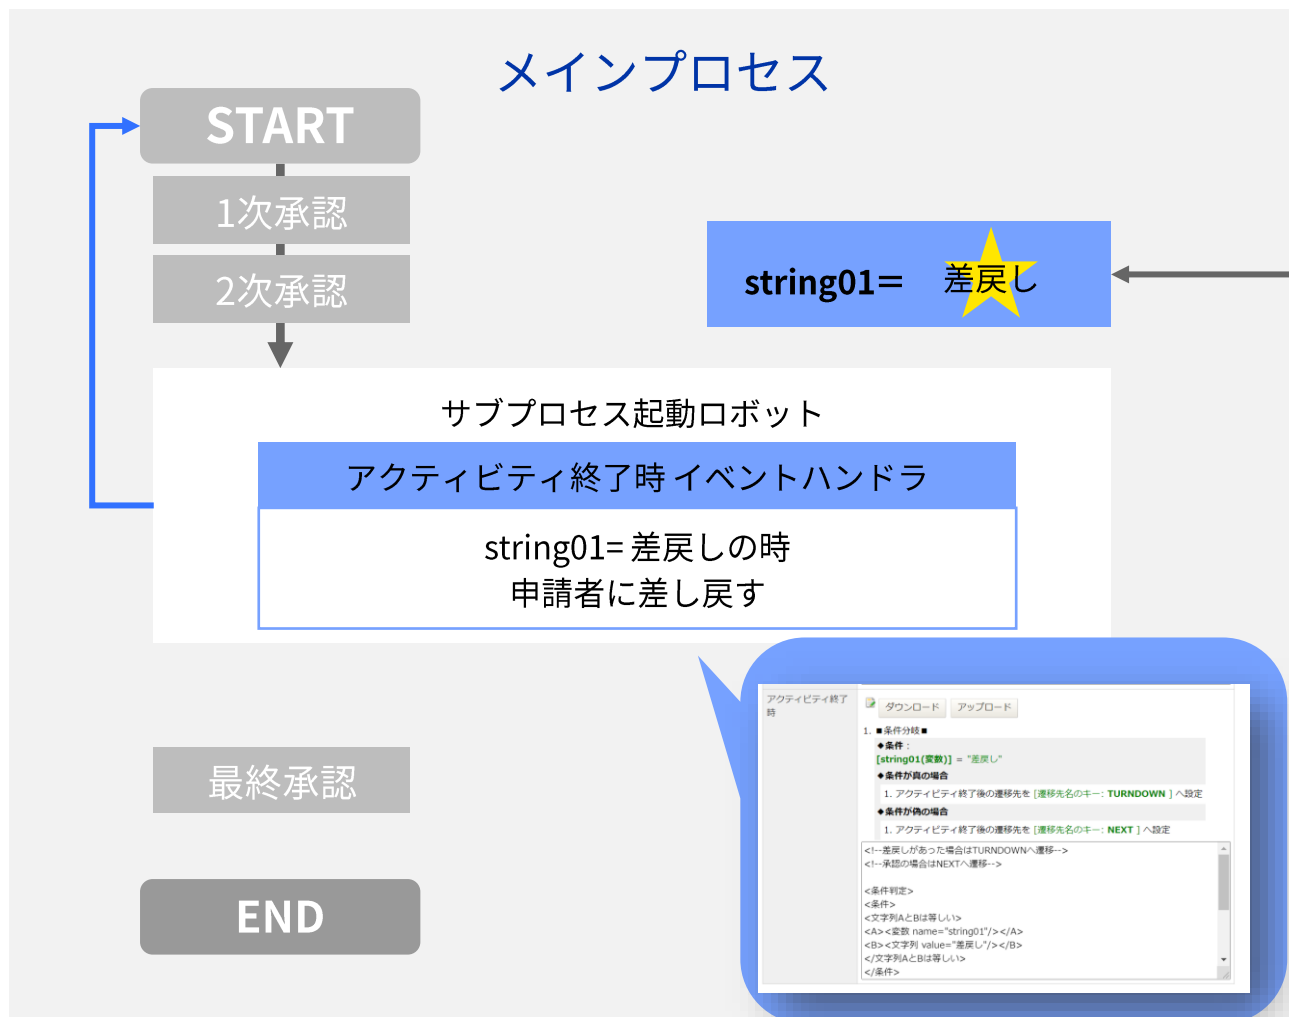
メインプロセス

START

1次承認

2次承認

string01= 差戻し

サブプロセス起動ロボット

アクティビティ終了時イベントハンドラ

string01= 差戻しの時
申請者に差し戻す

最終承認

END

アクティビティ終了時

ダウンロード アップロード

1. ■条件分岐■
◆条件：
[string01(変数)] = "差戻し"
◆条件が真の場合
1. アクティビティ終了後の遷移先を [遷移先名のキー: TURNDOWN ] へ設定
◆条件が偽の場合
1. アクティビティ終了後の遷移先を [遷移先名のキー: NEXT ] へ設定

<!--差戻しがあった場合はTURNDOWNへ遷移-->
<!--承認の場合はNEXTへ遷移-->

<条件判定>
<条件>
<文字列AとBは等しい>
<A><変数 name="string01"/></A>
<B><文字列 value="差戻し"/></B>
</文字列AとBは等しい>
</条件>